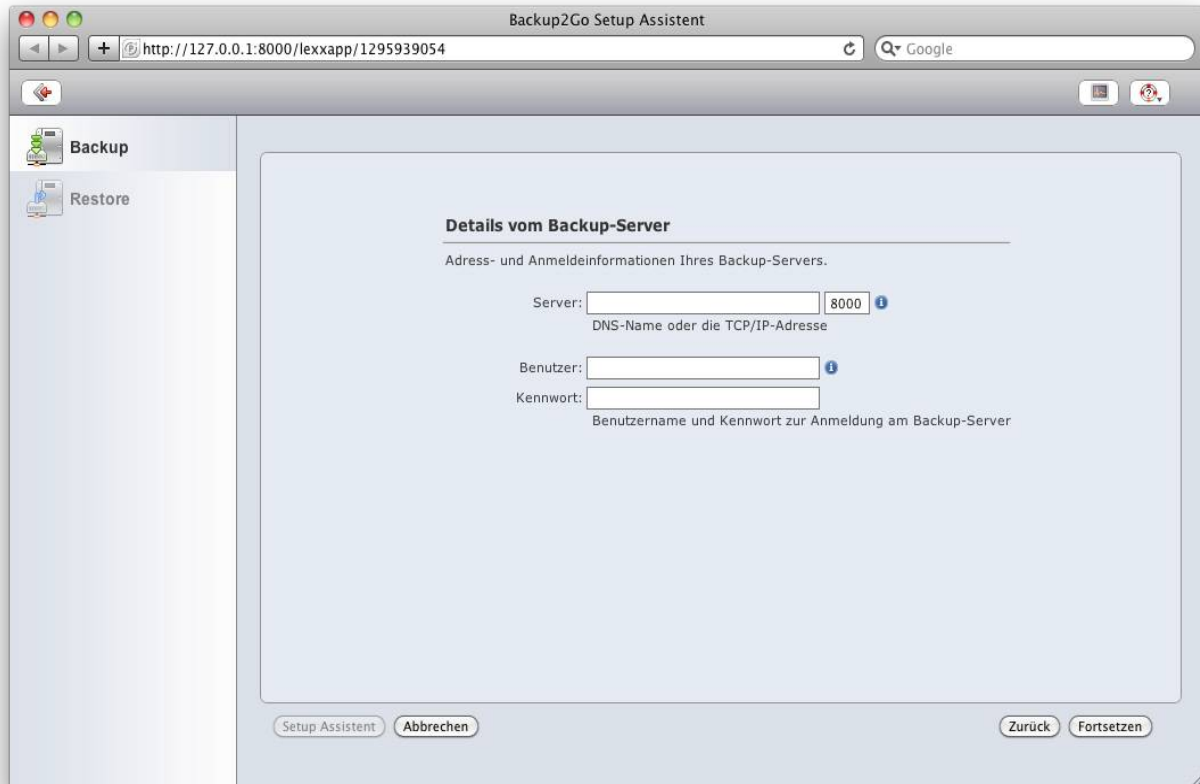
Backup2Go Setup Assistent

http://127.0.0.1:8000/lexxapp/1295939054

Google

Backup

Restore

Details vom Backup-Server

Adress- und Anmeldeinformationen Ihres Backup-Servers.

Server: 8000

DNS-Name oder die TCP/IP-Adresse

Benutzer:

Kennwort:

Benutzername und Kennwort zur Anmeldung am Backup-Server

Setup Assistent Abbrechen

Zurück Fortsetzen